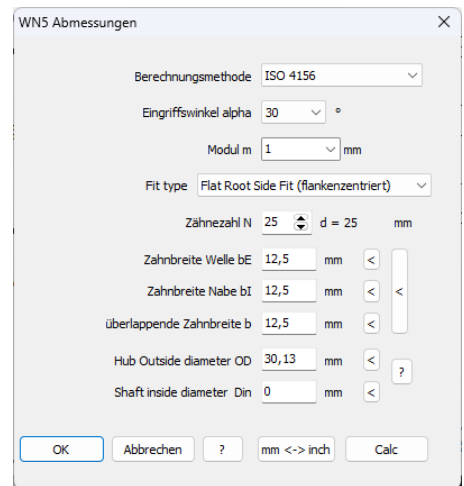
WN5 Abmessungen

×

Berechnungsmethode ISO 4156

Eingriffswinkel alpha 30 °

Modul m 1 mm

Fit type Flat Root Side Fit (flankenzentriert)

Zähnezahl N 25 d = 25 mm

Zahnbreite Welle bE 12,5 mm <

Zahnbreite Nabe bI 12,5 mm <

überlappende Zahnbreite b 12,5 mm <

<

Hub Outside diameter OD 30,13 mm <

Shaft inside diameter Din 0 mm <

?

OK Abbrechen ? mm <-> inch Calc